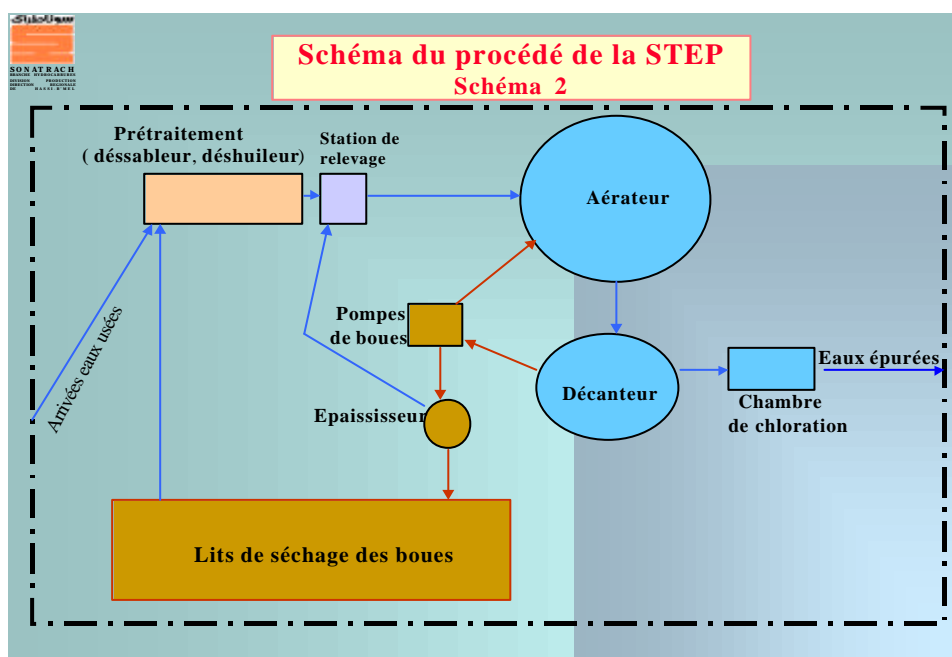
سوناطراك
SONATRACH
BRANCHE HYDROCARBURES
DIVISION PRODUCTION
DIRECTION REGIONALE
DE HASSI R'MEL

Schéma du procédé de la STEP
Schéma 2

Prétraitement
( déssableur, déshuileur)

Station de relevage

Aérateur

Arrivées eaux usées

Pompes de boues

Décanteur

Eaux épurées

Chambre de chloration

Epaississeur

Lits de séchage des boues